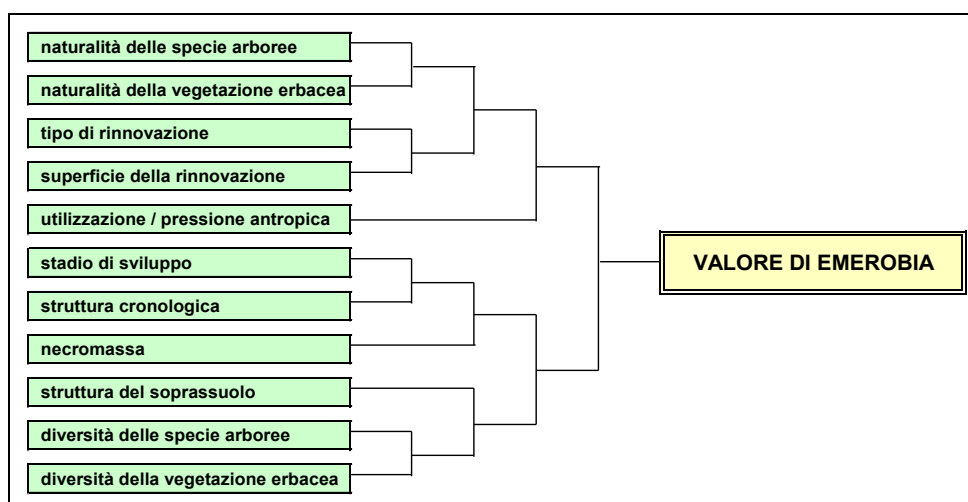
naturalità delle specie arboree

naturalità della vegetazione erbacea

tipo di rinnovazione

superficie della rinnovazione

utilizzazione / pressione antropica

stadio di sviluppo

struttura cronologica

necromassa

struttura del soprassuolo

diversità delle specie arboree

diversità della vegetazione erbacea

VALORE DI EMEROBIA